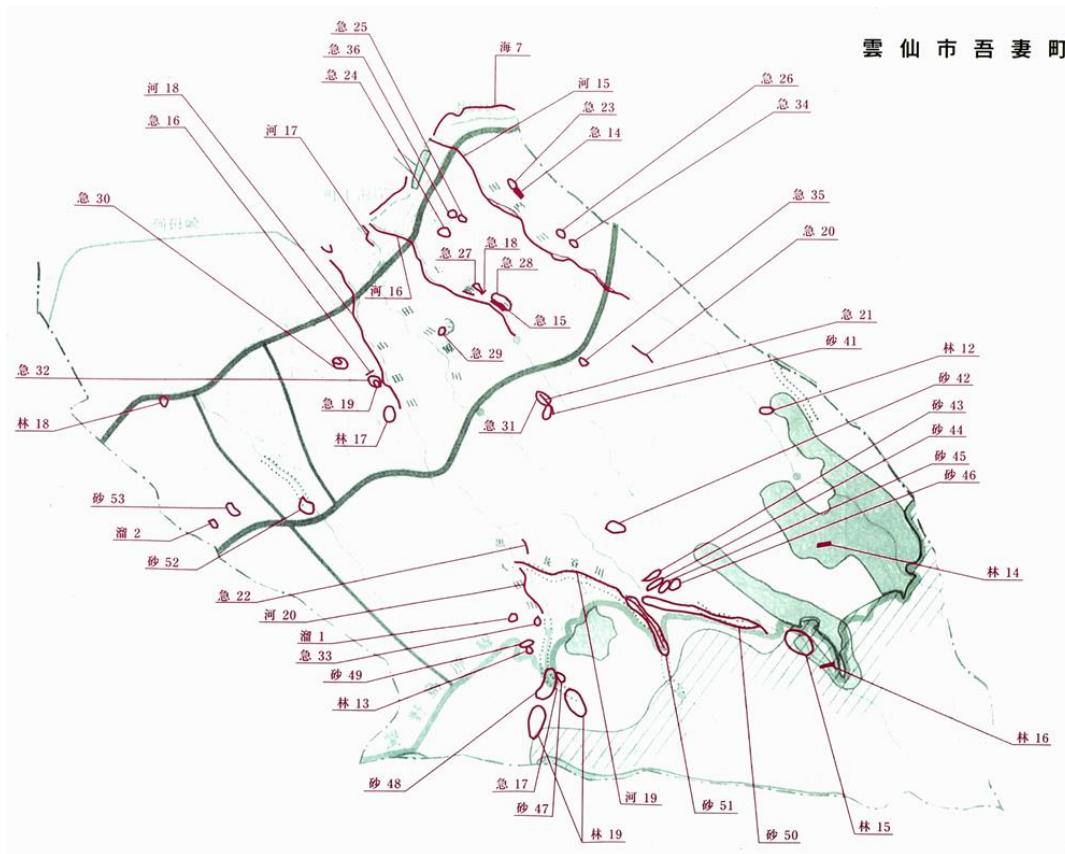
雲仙市吾妻町

急 25
急 36
急 24
海 7
河 15
急 23
急 14
急 26
急 34
河 18
急 16
河 17
急 30
急 35
急 20
急 27
急 18
急 28
河 16
急 15
急 29
急 21
砂 41
林 12
急 32
急 19
林 18
林 17
急 31
砂 42
砂 43
砂 44
砂 45
砂 46
砂 53
溜 2
砂 52
林 14
急 22
河 20
溜 1
急 33
砂 49
林 13
林 16
砂 48
急 17
砂 47
林 19
河 19
砂 51
砂 50
林 15
長谷川